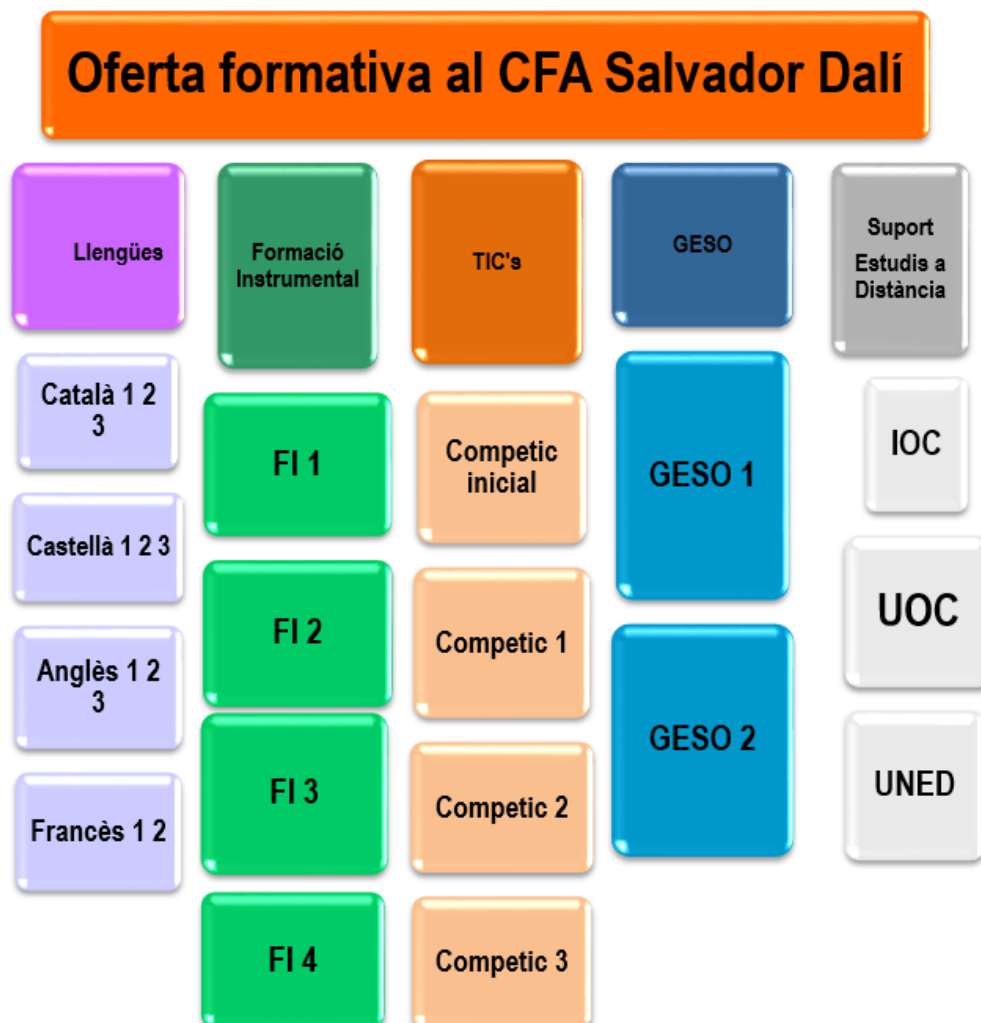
Oferta formativa al CFA Salvador Dalí

Llengües

Català 1 2 3

Castellà 1 2 3

Anglès 1 2 3

Francès 1 2

Formació Instrumental

FI 1

FI 2

FI 3

FI 4

TIC's

Competic inicial

Competic 1

Competic 2

Competic 3

GESO

GESO 1

GESO 2

Suport Estudis a Distància

IOC

UOC

UNED